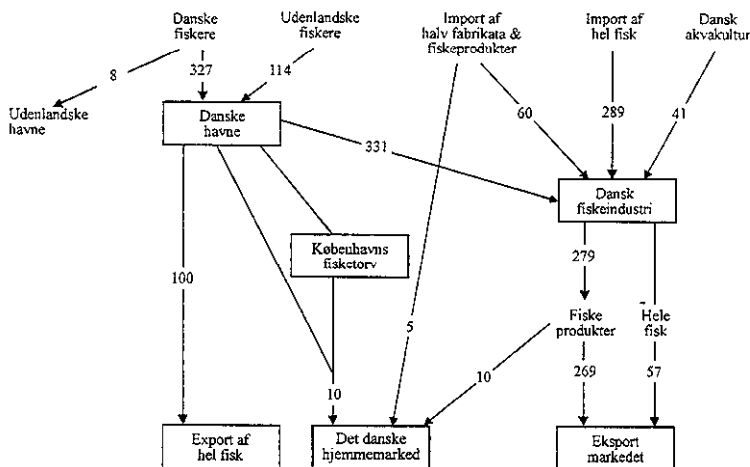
Danske fiskere

Udenlandske fiskere

Import af halv fabrikata & fiskeprodukter

Import af hel fisk

Dansk akvakultur

8

327

114

60

289

41

Udenlandske havne

Danske havne

331

Dansk fiskeindustri

Københavns fisketorv

100

279

Fiske produkter

Hele fisk

5

10

269

57

10

Export af hel fisk

Det danske hjemmemarked

Eksport markedet